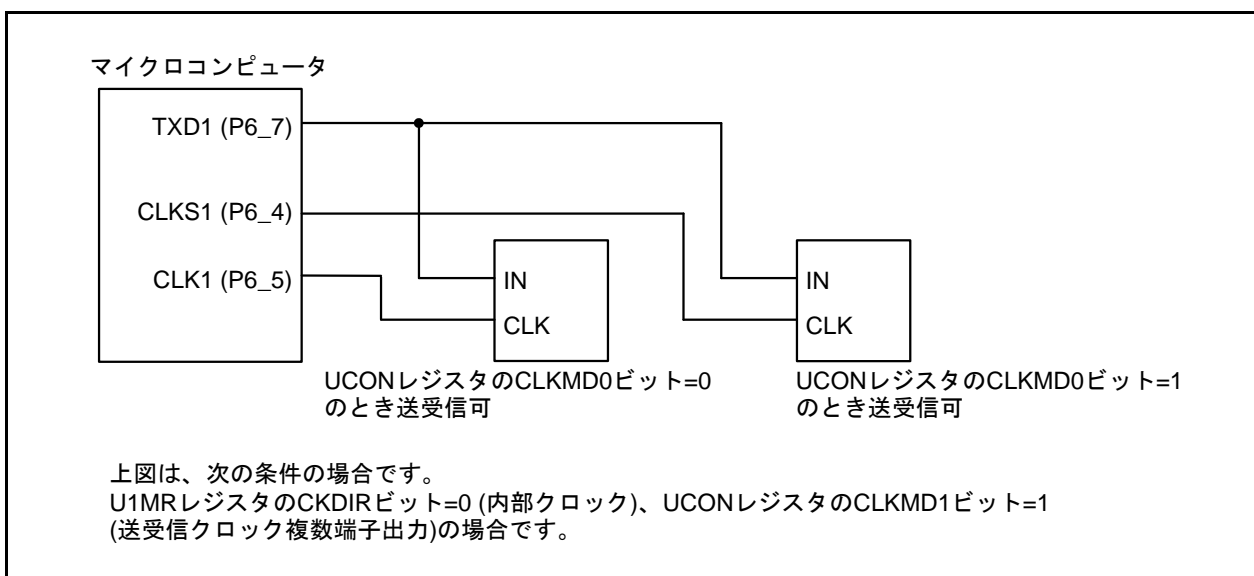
マイクロコンピュータ

TXD1 (P6_7)

CLKS1 (P6_4)

CLK1 (P6_5)

IN

CLK

IN

CLK

UCONレジスタのCLKMD0ビット=0 のとき送受信可

UCONレジスタのCLKMD0ビット=1 のとき送受信可

上図は、次の条件の場合です。
U1MRレジスタのCKDIRビット=0 (内部クロック)、UCONレジスタのCLKMD1ビット=1 (送受信クロック複数端子出力)の場合です。